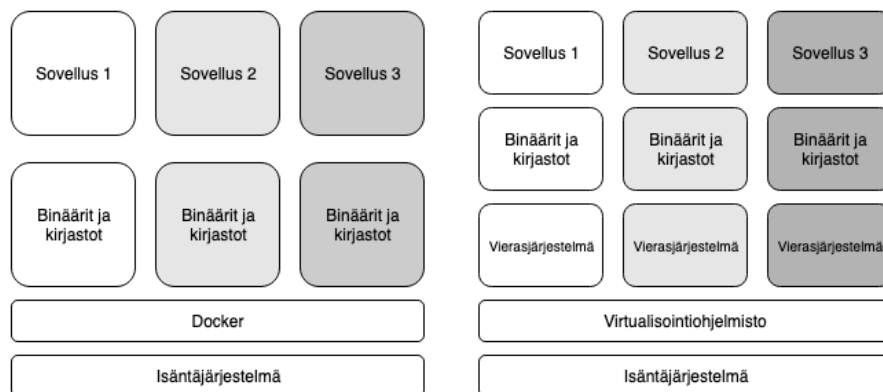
Sovellus 1

Sovellus 2

Sovellus 3

Binäärit ja kirjastot

Binäärit ja kirjastot

Binäärit ja kirjastot

Docker

Isäntäjärjestelmä

Sovellus 1

Sovellus 2

Sovellus 3

Binäärit ja kirjastot

Binäärit ja kirjastot

Binäärit ja kirjastot

Vierasjärjestelmä

Vierasjärjestelmä

Vierasjärjestelmä

Virtualisointiohjelmisto

Isäntäjärjestelmä